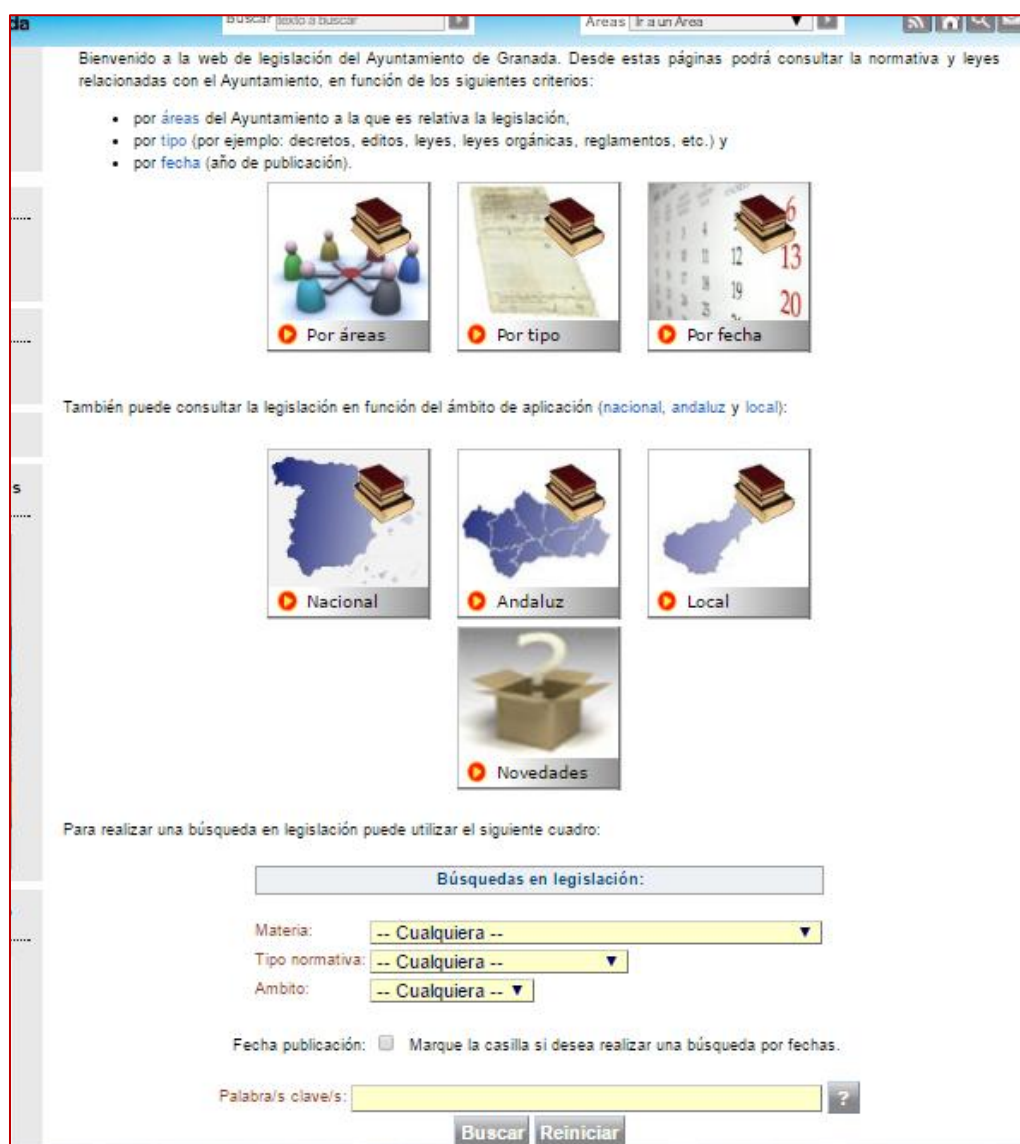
da Buscar texto a buscar Areas Ir a un Area

Bienvenido a la web de legislación del Ayuntamiento de Granada. Desde estas páginas podrá consultar la normativa y leyes relacionadas con el Ayuntamiento, en función de los siguientes criterios:

- por áreas del Ayuntamiento a la que es relativa la legislación,
- por tipo (por ejemplo: decretos, editos, leyes, leyes orgánicas, reglamentos, etc.) y
- por fecha (año de publicación).

Por áreas

Por tipo

6 12 13 19 20 Por fecha

También puede consultar la legislación en función del ámbito de aplicación (nacional, andaluz y local):

Nacional

Andaluz

Local

Novedades

Para realizar una búsqueda en legislación puede utilizar el siguiente cuadro:

Búsquedas en legislación:

Materia: -- Cualquiera --
Tipo normativa: -- Cualquiera --
Ambito: -- Cualquiera --

Fecha publicación: Marque la casilla si desea realizar una búsqueda por fechas.

Palabra/s clave/s: ?

Buscar Reiniciar